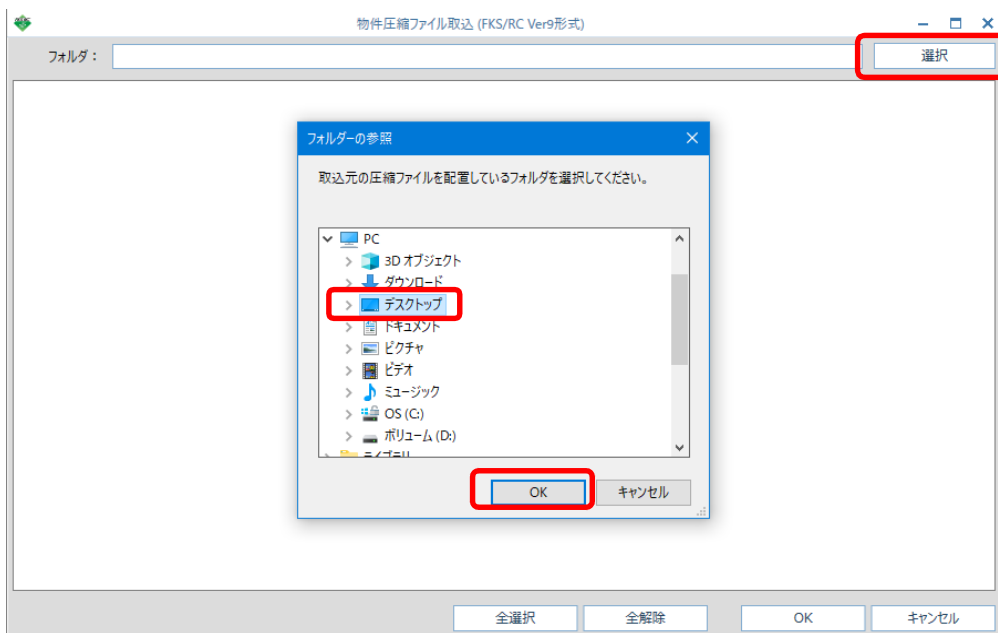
物件圧縮ファイル取込 (FKS/RC Ver9形式)

フォルダ：

選択

フォルダーの参照

取込元の圧縮ファイルを配置しているフォルダを選択してください。

PC
3D オブジェクト
ダウンロード
デスクトップ
ドキュメント
ピクチャ
ビデオ
ミュージック
OS (C:)
ボリューム (D:)
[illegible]

OK
キャンセル

全選択
全解除
OK
キャンセル